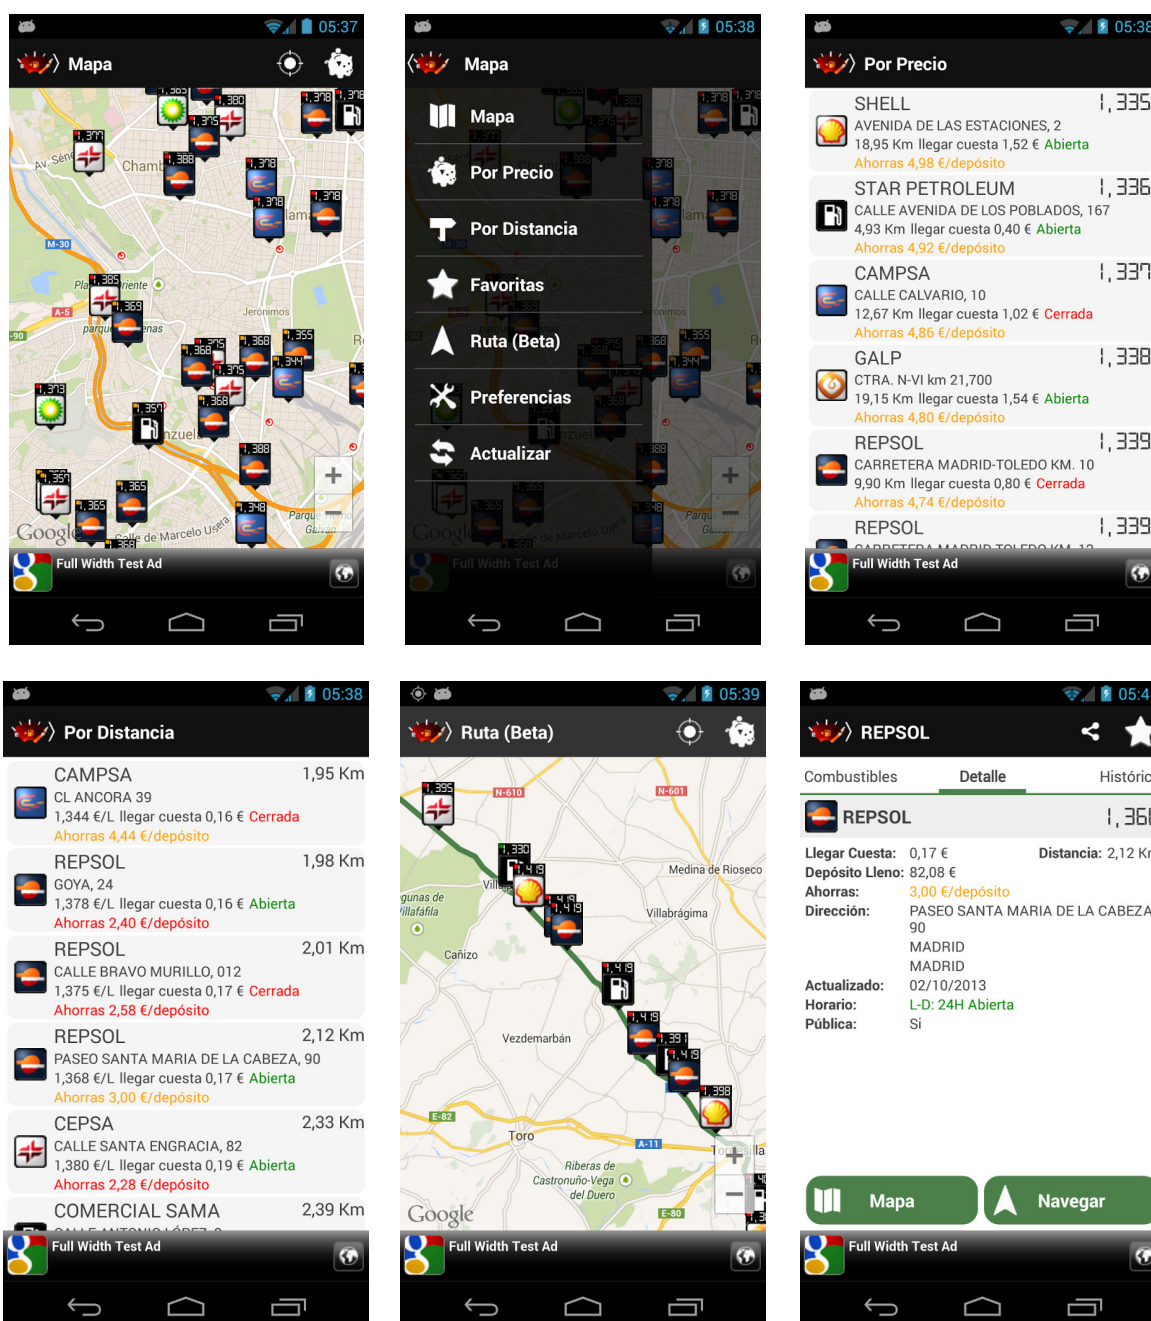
05:37
Mapa
1,363 1,380 1,378 1,378 1,377 1,375 1,388 1,378 1,378 1,378
Av. Séneca
Chamb
M-30
1,385
1,365
Pla
riente
parque
enas
A-5
-90
Jeronimos
1,375 1,368 1,368 1,355 1,344 1,375
1,373
1,359 1,366
nzuela
1,388
1,357 1,365 1,365
1,348
Google
Calle de Marcelo Usera
Parque Tierno Galván
+
−
Full Width Test Ad

05:38
Mapa
Mapa
Por Precio
Por Distancia
Favoritas
Ruta (Beta)
Preferencias
Actualizar
Full Width Test Ad

05:38
Por Precio
SHELL 1,335
AVENIDA DE LAS ESTACIONES, 2
18,95 Km llegar cuesta 1,52 € Abierta
Ahorras 4,98 €/depósito
STAR PETROLEUM 1,336
CALLE AVENIDA DE LOS POBLADOS, 167
4,93 Km llegar cuesta 0,40 € Abierta
Ahorras 4,92 €/depósito
CAMPSA 1,337
CALLE CALVARIO, 10
12,67 Km llegar cuesta 1,02 € Cerrada
Ahorras 4,86 €/depósito
GALP 1,338
CTRA. N-VI km 21,700
19,15 Km llegar cuesta 1,54 € Abierta
Ahorras 4,80 €/depósito
REPSOL 1,339
CARRETERA MADRID-TOLEDO KM. 10
9,90 Km llegar cuesta 0,80 € Cerrada
Ahorras 4,74 €/depósito
REPSOL 1,339
Full Width Test Ad

05:38
Por Distancia
CAMPSA 1,95 Km
CL ANCORA 39
1,344 €/L llegar cuesta 0,16 € Cerrada
Ahorras 4,44 €/depósito
REPSOL 1,98 Km
GOYA, 24
1,378 €/L llegar cuesta 0,16 € Abierta
Ahorras 2,40 €/depósito
REPSOL 2,01 Km
CALLE BRAVO MURILLO, 012
1,375 €/L llegar cuesta 0,17 € Cerrada
Ahorras 2,58 €/depósito
REPSOL 2,12 Km
PASEO SANTA MARIA DE LA CABEZA, 90
1,368 €/L llegar cuesta 0,17 € Abierta
Ahorras 3,00 €/depósito
CEPSA 2,33 Km
CALLE SANTA ENGRACIA, 82
1,380 €/L llegar cuesta 0,19 € Abierta
Ahorras 2,28 €/depósito
COMERCIAL SAMA 2,39 Km
Full Width Test Ad

05:39
Ruta (Beta)
1,395 N-610 N-601 1,330 1,419 1,419 1,419 1,419 1,391 1,419 1,398
Medina de Rioseco
Villabrágima
gunas de Villafáfila
Cañizo
Vezdemarbán
E-82
Toro
A-11
Ribera de Castronuño-Vega del Duero
E-80
Google
Full Width Test Ad

05:4
REPSOL
Combustibles Detalle Históric
REPSOL 1,368
Llegar Cuesta: 0,17 € Distancia: 2,12 Km
Depósito Lleno: 82,08 €
Ahorras: 3,00 €/depósito
Dirección: PASEO SANTA MARIA DE LA CABEZA 90
MADRID
MADRID
Actualizado: 02/10/2013
Horario: L-D: 24H Abierta
Pública: Si
Mapa
Navegar
Full Width Test Ad